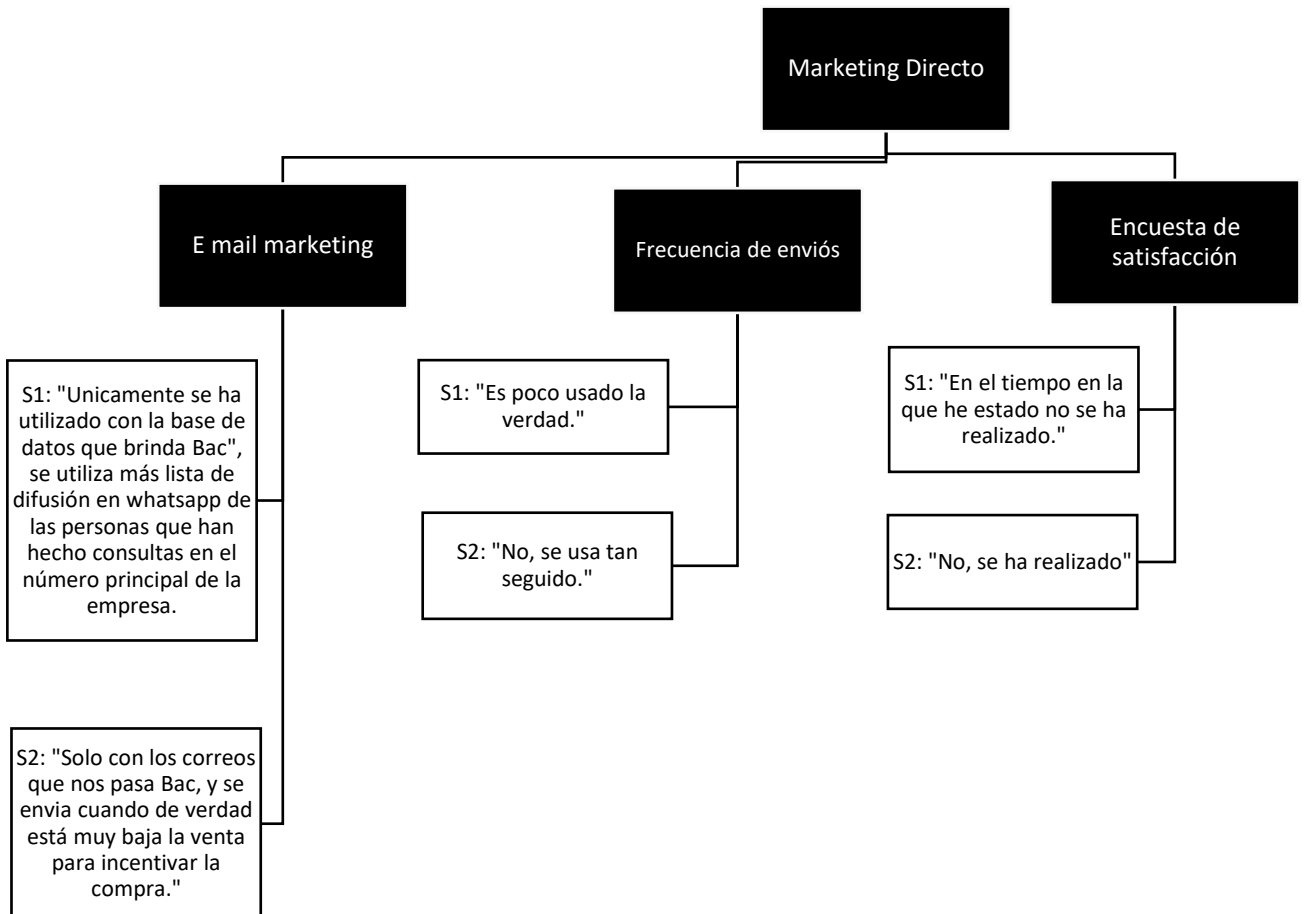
Marketing Directo

E mail marketing

S1: "Unicamente se ha utilizado con la base de datos que brinda Bac", se utiliza más lista de difusión en whatsapp de las personas que han hecho consultas en el número principal de la empresa.

S2: "Solo con los correos que nos pasa Bac, y se envia cuando de verdad está muy baja la venta para incentivar la compra."

Frecuencia de enviós

S1: "Es poco usado la verdad."

S2: "No, se usa tan seguido."

Encuesta de satisfacción

S1: "En el tiempo en la que he estado no se ha realizado."

S2: "No, se ha realizado"